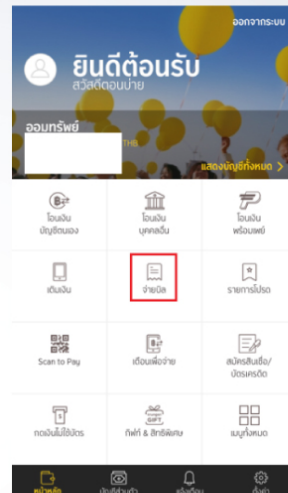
ออกจากระบบ

ยินดีต้อนรับ

สวัสดีตอนบ่าย

ออมทรัพย์

THB

แสดงบัญชีทั้งหมด >

โอนเงิน บัญชีตนเอง

โอนเงิน บุคคลอื่น

โอนเงิน พร้อมเพย์

เติมเงิน

จ่ายบิล

รายการโปรด

Scan to Pay

เตือนเพื่อจ่าย

สมัครสินเชื่อ/บัตรเครดิต

ถอนเงินไม่ใช้บัตร

GIFT

กิฟท์ & สิทธิพิเศษ

เมนูทั้งหมด

หน้าหลัก

บัญชีที่จำเก้า

แจ้งเตือน

ตั้งค่า